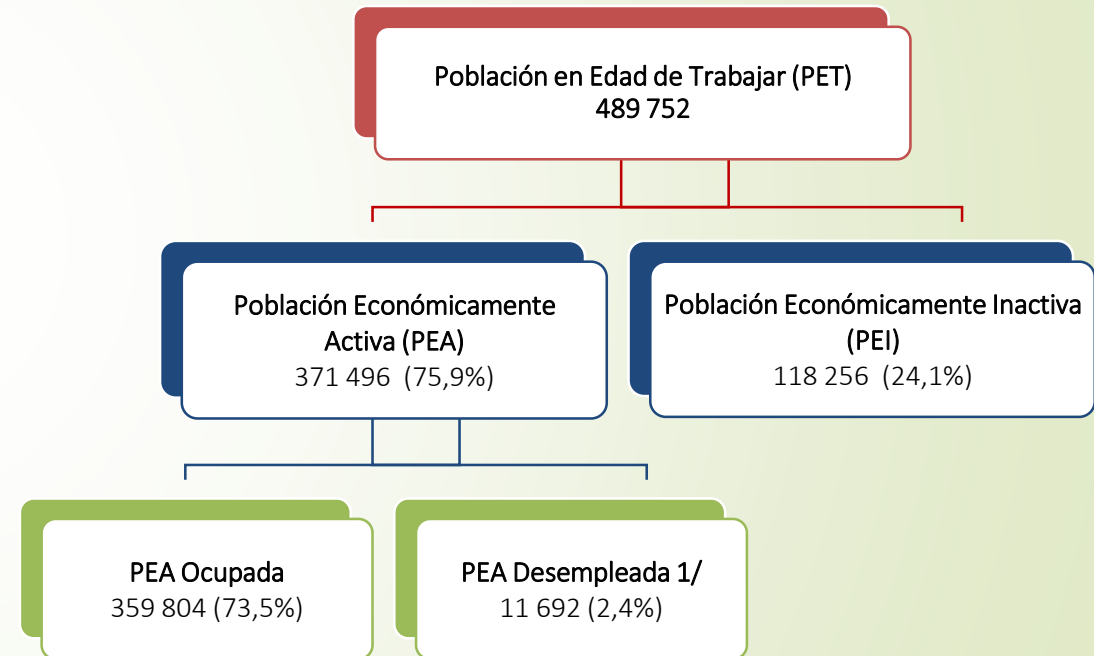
Población en Edad de Trabajar (PET)
489 752

Población Económicamente Activa (PEA)
371 496 (75,9%)

Población Económicamente Inactiva (PEI)
118 256 (24,1%)

PEA Ocupada
359 804 (73,5%)

PEA Desempleada 1/
11 692 (2,4%)